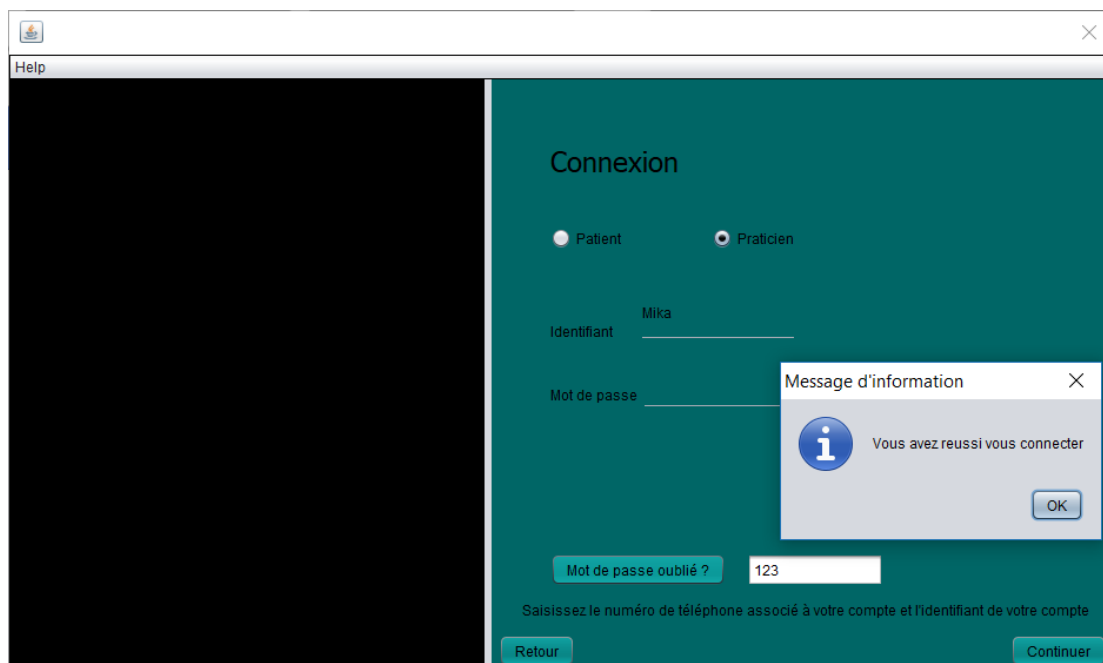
Help

Connexion

Patient

Praticien

Mika

Identifiant

Mot de passe

Message d'information

Vous avez reussi vous connecter

OK

Mot de passe oublié ?

123

Saisissez le numéro de téléphone associé à votre compte et l'identifiant de votre compte

Retour

Continuer